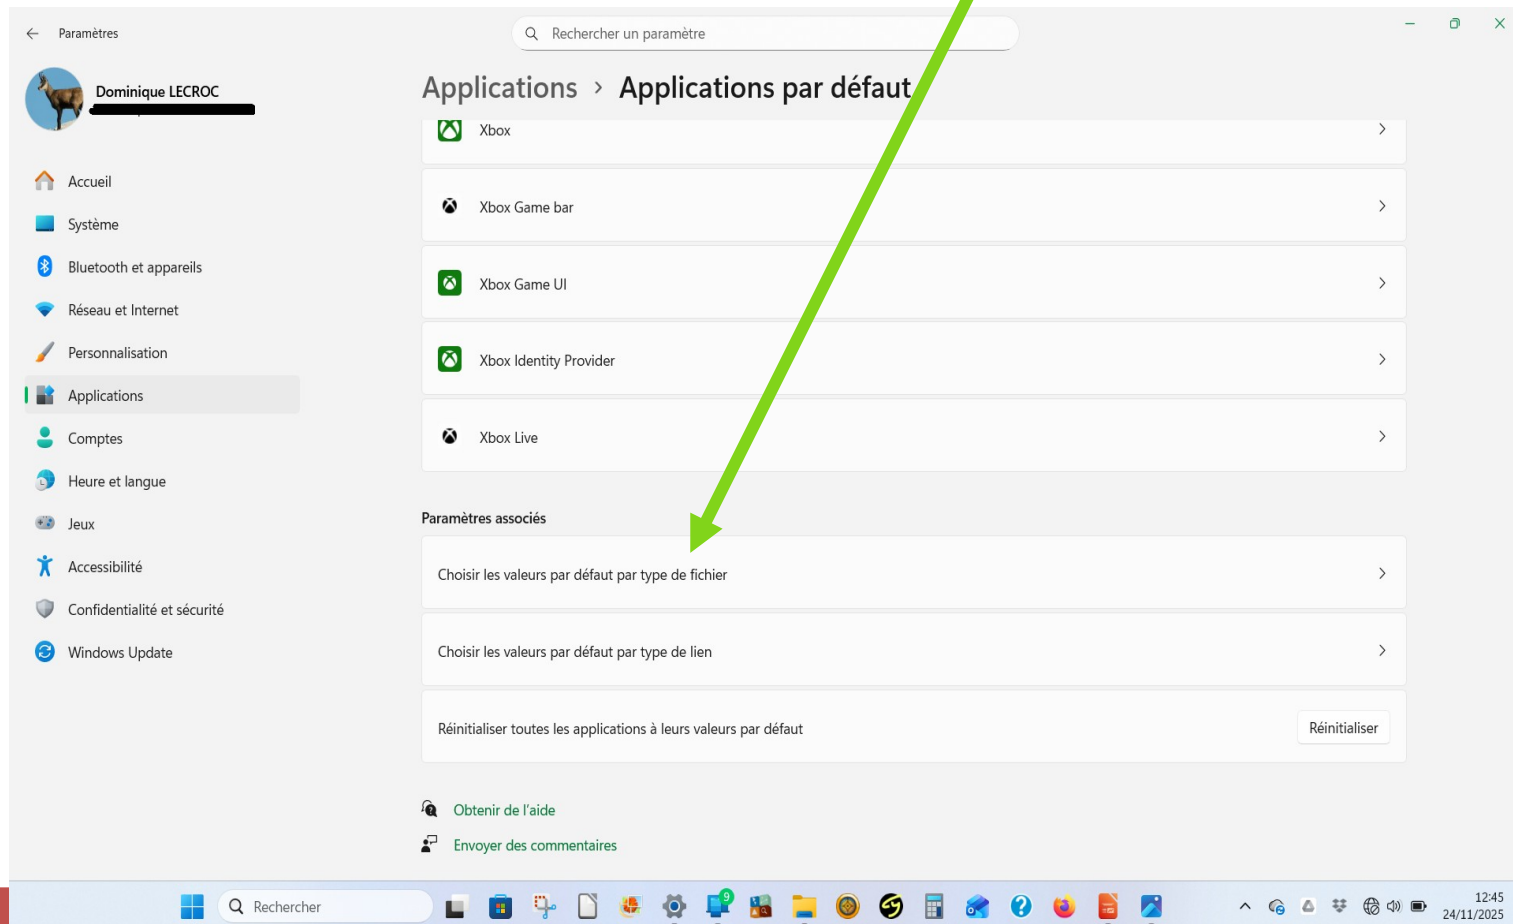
Paramètres

Rechercher un paramètre

Dominique LECROC

Accueil
Système
Bluetooth et appareils
Réseau et Internet
Personnalisation
Applications
Comptes
Heure et langue
Jeux
Accessibilité
Confidentialité et sécurité
Windows Update

Applications > Applications par défaut

Xbox
Xbox Game bar
Xbox Game UI
Xbox Identity Provider
Xbox Live

Paramètres associés

Choisir les valeurs par défaut par type de fichier

Choisir les valeurs par défaut par type de lien

Réinitialiser toutes les applications à leurs valeurs par défaut
Réinitialiser

Obtenir de l'aide
Envoyer des commentaires

Rechercher
9
12:45
24/11/2025